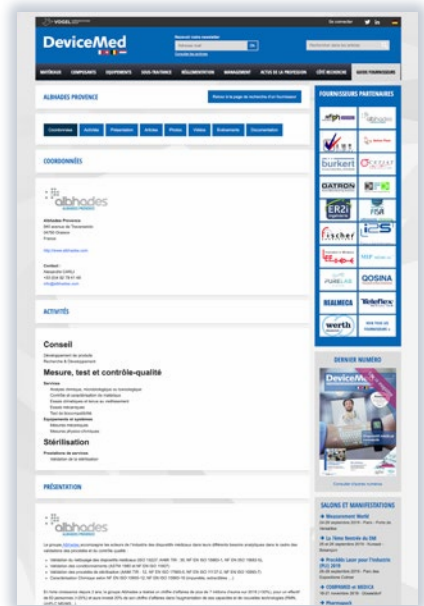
DeviceMed

VOGEL

Se connecter

MATÉRIAUX | COMPOSANTS | ÉQUIPEMENTS | SOUS-TRAITANCE | RÉGLEMENTATION | MANAGEMENT | ACTUS DE LA PROFESSION | CÔTÉ RECHERCHE | GUIDE FOURNISSEURS

ALBHADES PROVENCE

Retour à la page de recherche d'un fournisseur

Coordonnées | Activités | Présentation | Articles | Photos | Vidéos | Evènements | Documentation

COORDONNÉES

albhades

Albhades Provence
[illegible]
France

http://www.albhades.com

Contact :
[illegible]

ACTIVITÉS

Conseil

Développement de produits
Recherche & Développement

Mesure, test et contrôle-qualité

Services
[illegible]

Stérilisation

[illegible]

PRÉSENTATION

albhades

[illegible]

FOURNISSEURS PARTENAIRES

burkert
GATRON
ERZi
fischer
i2S
QOSINA
REALMECA
Teleflex
worth

DERNIER NUMÉRO

DeviceMed

SALONS ET MANIFESTATIONS

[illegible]